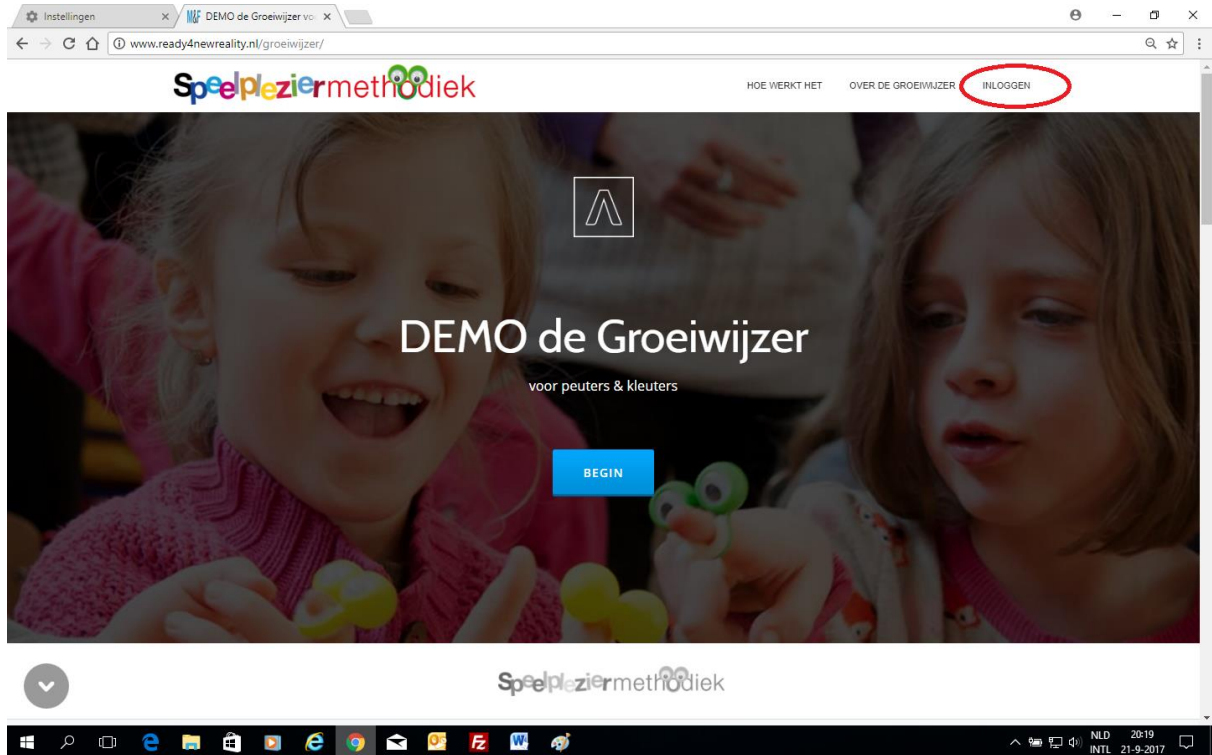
Instellingen
DEMO de Groeiwijzer vo
www.ready4newreality.nl/groeiwijzer/

Speelplezier methodiek

HOE WERKT HET
OVER DE GROEIWIJZER
INLOGGEN

DEMO de Groeiwijzer

voor peuters & kleuters

BEGIN

Speelplezier methodiek

NLD INTL
20:19
21-9-2017